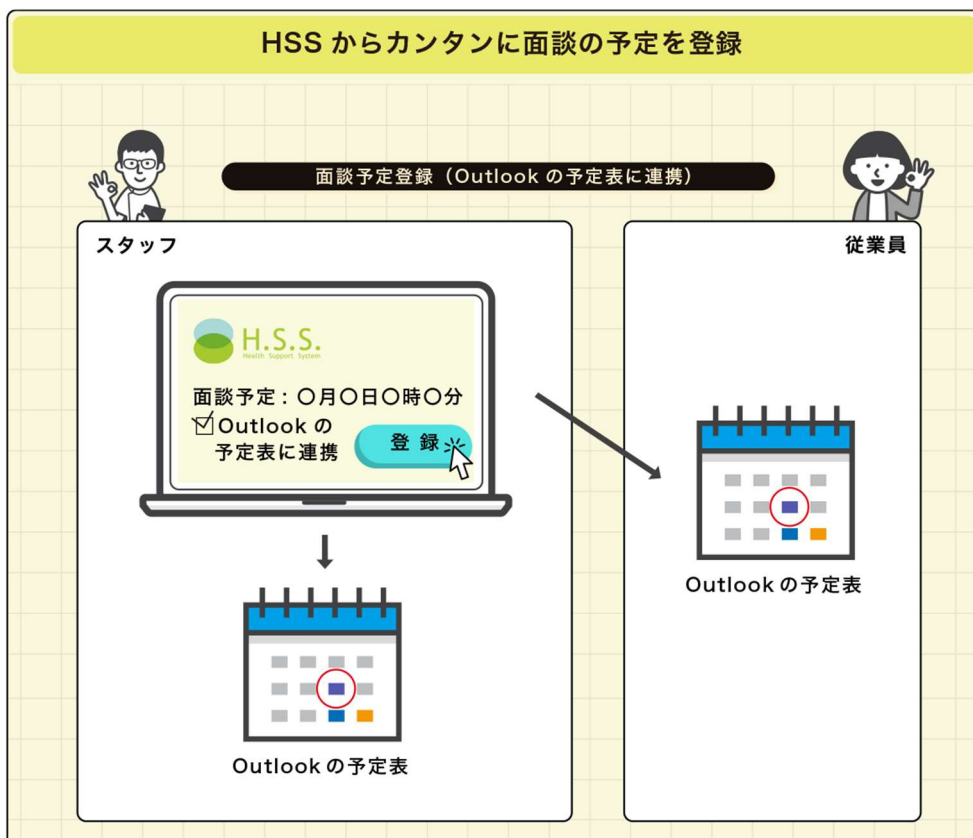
HSS からカンタンに面談の予定を登録

面談予定登録（Outlook の予定表に連携）

スタッフ

H.S.S.
Health Support System

面談予定：〇月〇日〇時〇分
☑Outlook の
予定表に連携

登 録

Outlook の予定表

従業員

Outlook の予定表